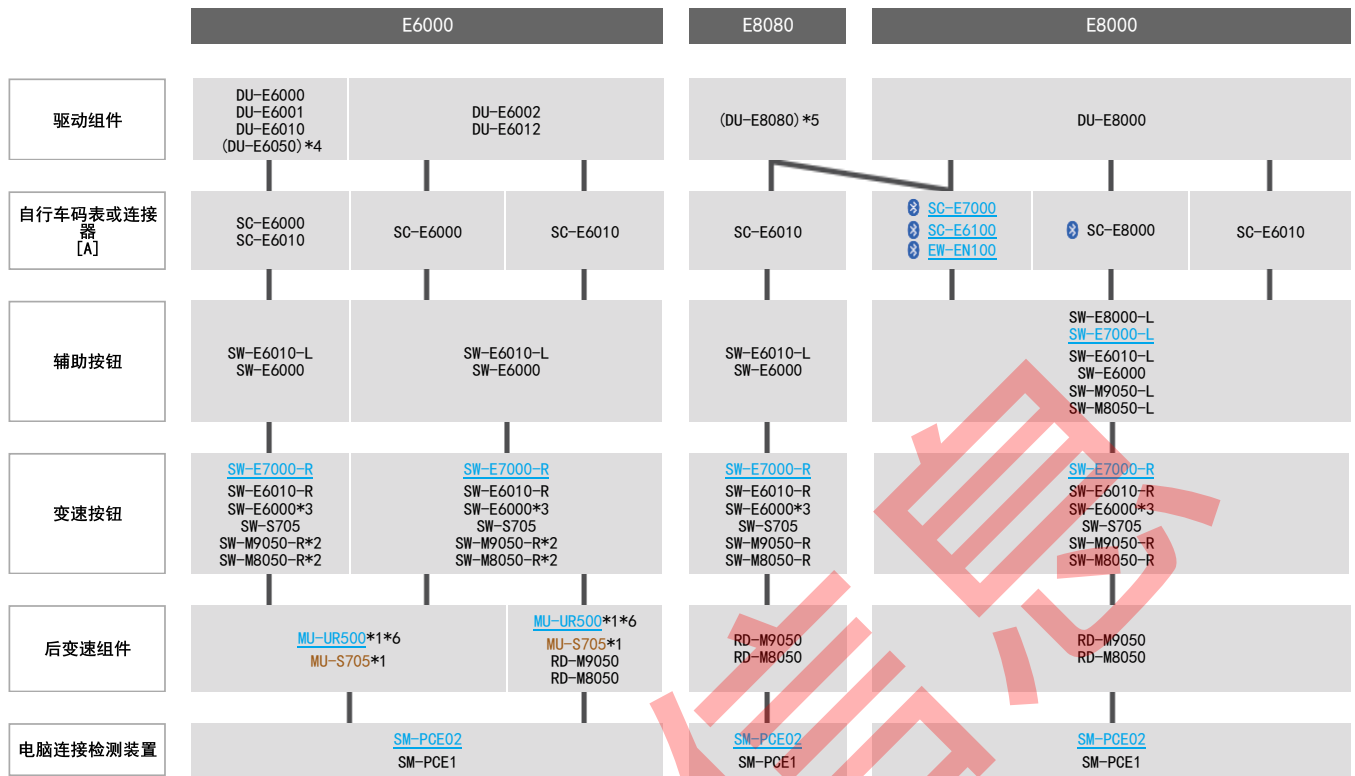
| | E6000 | | | E8080 | E8000 | | |
|---|---|---|---|---|---|---|---|
| 驱动组件 | DU-E6000 DU-E6001 DU-E6010 (DU-E6050)*4 | DU-E6002 DU-E6012 | | (DU-E8080)*5 | DU-E8000 | | |
| 自行车码表或连接器 [A] | SC-E6000 SC-E6010 | SC-E6000 | SC-E6010 | SC-E6010 | SC-E7000 SC-E6100 EW-EN100 | SC-E8000 | SC-E6010 |
| 辅助按钮 | SW-E6010-L SW-E6000 | SW-E6010-L SW-E6000 | | SW-E6010-L SW-E6000 | SW-E8000-L SW-E7000-L SW-E6010-L SW-E6000 SW-M9050-L SW-M8050-L | | |
| 变速按钮 | SW-E7000-R SW-E6010-R SW-E6000*3 SW-S705 SW-M9050-R*2 SW-M8050-R*2 | SW-E7000-R SW-E6010-R SW-E6000*3 SW-S705 SW-M9050-R*2 SW-M8050-R*2 | | SW-E7000-R SW-E6010-R SW-E6000*3 SW-S705 SW-M9050-R SW-M8050-R | SW-E7000-R SW-E6010-R SW-E6000*3 SW-S705 SW-M9050-R SW-M8050-R | | |
| 后变速组件 | MU-UR500*1*6 MU-S705*1 | | MU-UR500*1*6 MU-S705*1 RD-M9050 RD-M8050 | RD-M9050 RD-M8050 | RD-M9050 RD-M8050 | | |
| 电脑连接检测装置 | SM-PCE02 SM-PCE1 | | | SM-PCE02 SM-PCE1 | SM-PCE02 SM-PCE1 | | |